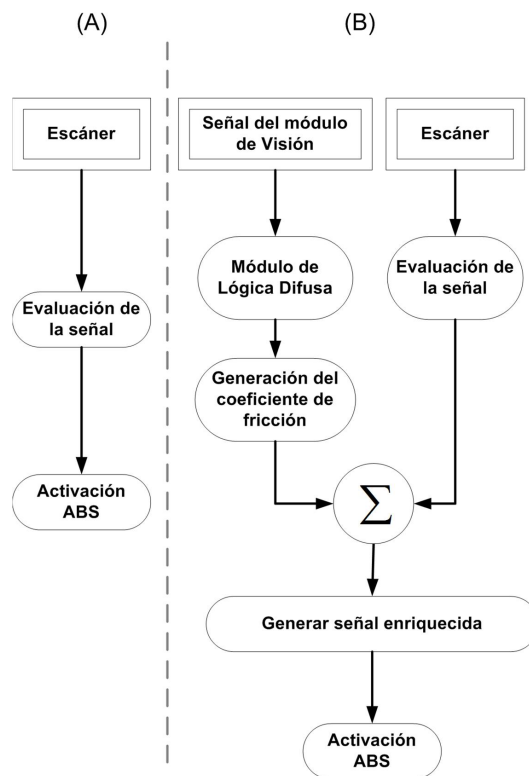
(A)

Escáner

Evaluación de la señal

Activación ABS

(B)

Señal del módulo de Visión

Escáner

Módulo de Lógica Difusa

Evaluación de la señal

Generación del coeficiente de fricción

$\sum$

Generar señal enriquecida

Activación ABS